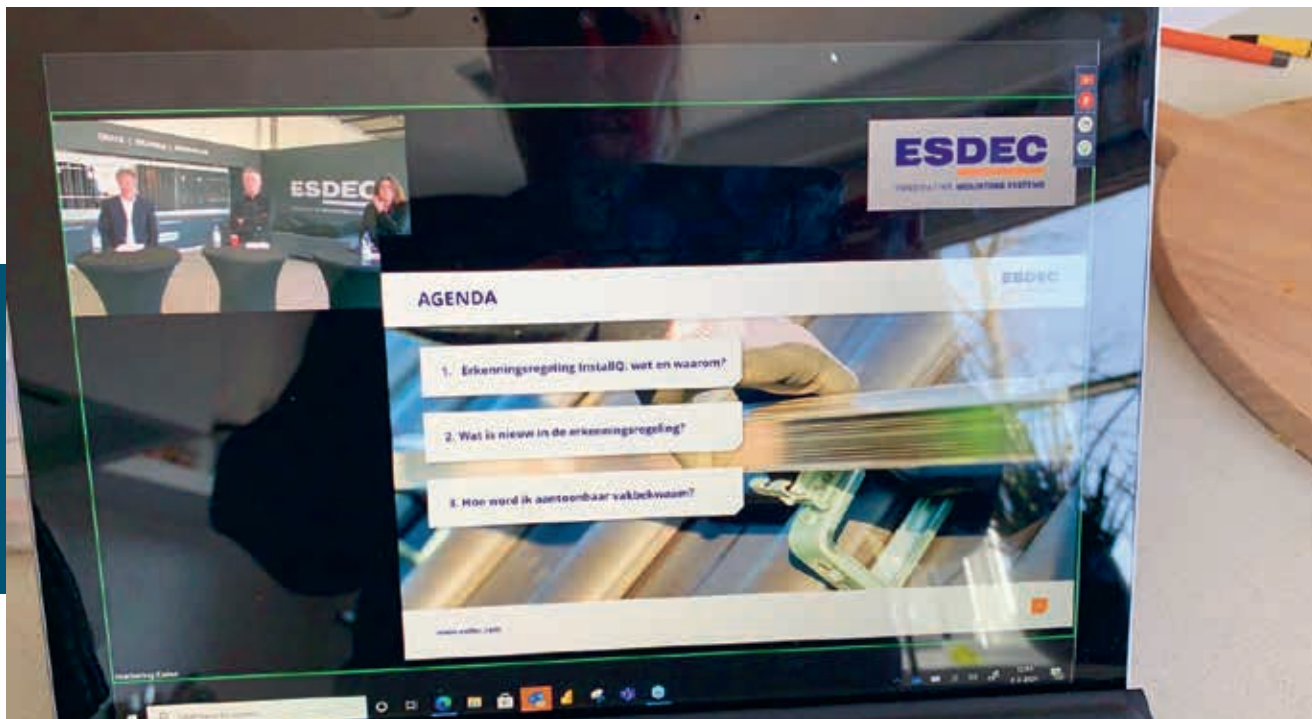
ESDEC

INNOVATIVE MOUNTING SYSTEMS

ESDEC

AGENDA

ESDEC

1. Erkenningsregeling InstallQ: wat en waarom?

2. Wat is nieuw in de erkenningsregeling?

3. Hoe word ik aantoonbaar vakbekwaam?

www.esdec.com

Marketing Esdec